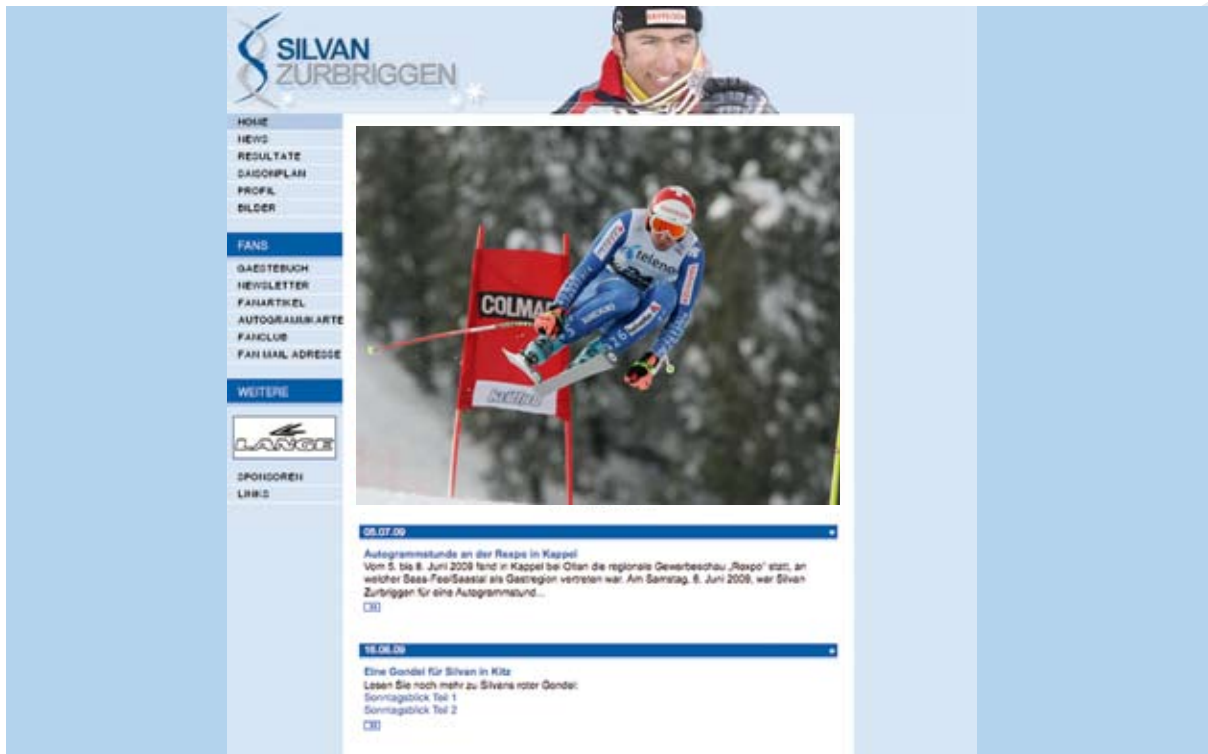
SILVAN
ZURBRIGGEN

HOME
NEWS
RESULTATE
SAISONPLAN
PROFIL
BILDER

FANS

GAESTEBUCH
NEWSLETTER
FANARTIKEL
AUTOGRAMMKARTE
FANCLUB
FAN MAIL ADRESSE

WEITERE

LANGE

SPONSOREN
LINKS

COLMAR

telenor

08.07.09

Autogrammstunde an der Rexpo in Kappel
Vom 5. bis 8. Juni 2009 fand in Kappel bei Olten die regionale Gewerbeschau „Rexpo" statt, an welcher Saas-Fee/Saastal als Gastregion vertreten war. Am Samstag, 6. Juni 2009, war Silvan Zurbriggen für eine Autogrammstund...

18.06.09

Eine Gondel für Silvan in Kitz
Lesen Sie noch mehr zu Silvans roter Gondel:
Sonntagsblick Teil 1
Sonntagsblick Teil 2